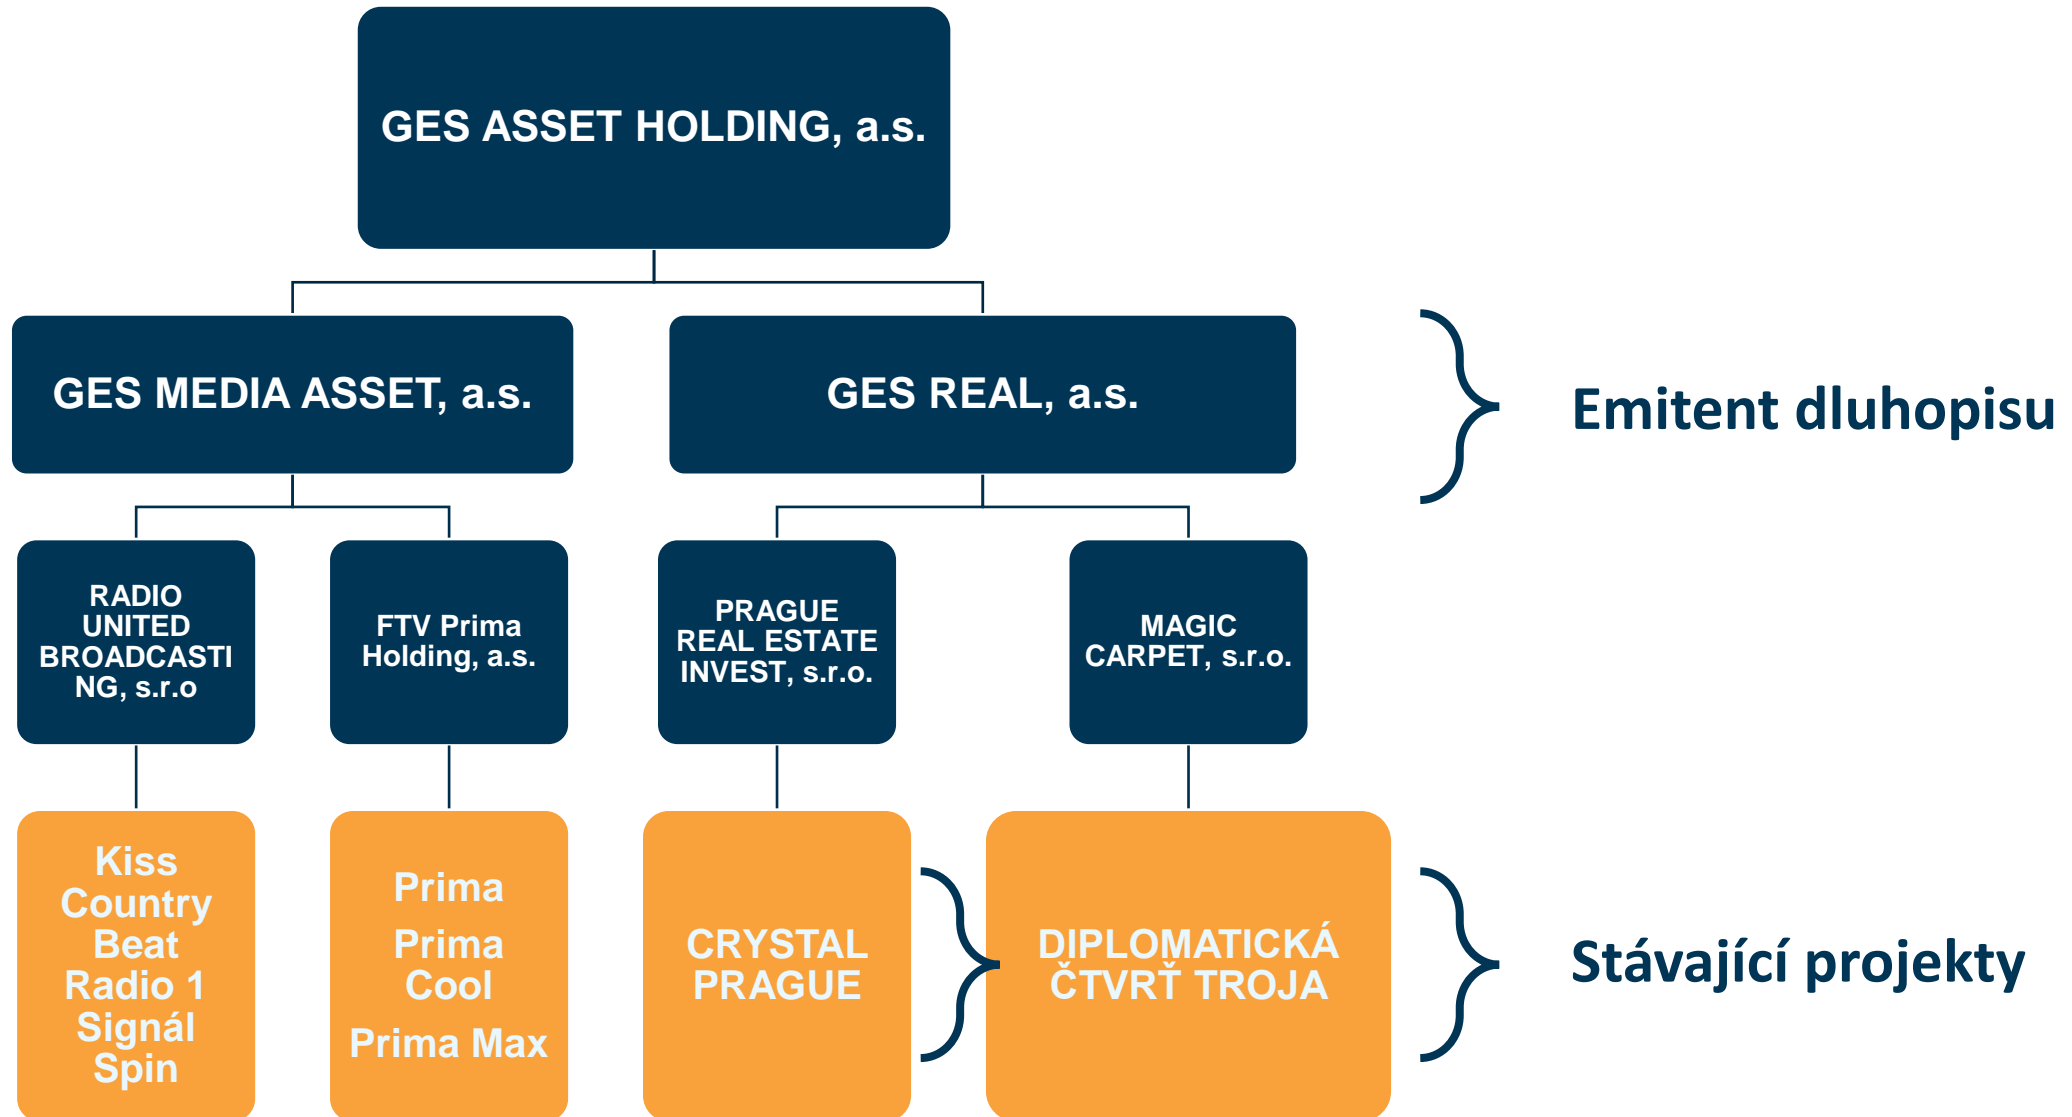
GES ASSET HOLDING, a.s.

GES MEDIA ASSET, a.s.

GES REAL, a.s.

Emitent dluhopisu

RADIO UNITED BROADCASTING, s.r.o

FTV Prima Holding, a.s.

PRAGUE REAL ESTATE INVEST, s.r.o.

MAGIC CARPET, s.r.o.

Kiss Country Beat Radio 1 Signál Spin

Prima

Prima Cool

Prima Max

CRYSTAL PRAGUE

DIPLOMATICKÁ ČTVRŤ TROJA

Stávající projekty